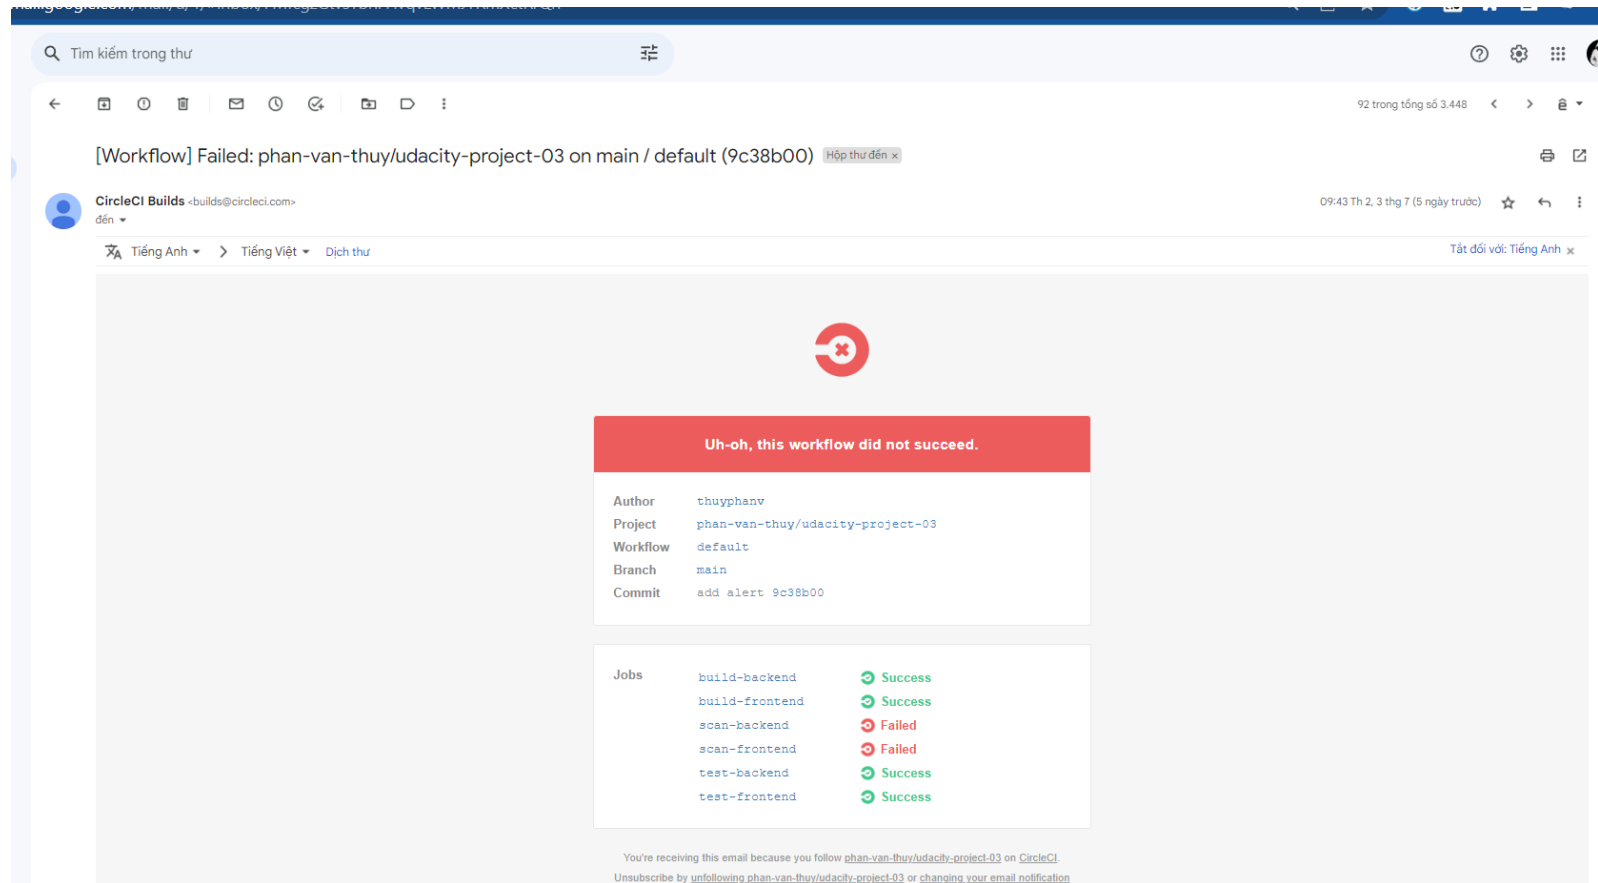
Tìm kiếm trong thư

92 trong tổng số 3.448

[Workflow] Failed: phan-van-thuy/udacity-project-03 on main / default (9c38b00) Hộp thư đến ×

CircleCI Builds <builds@circleci.com>
đến

09:43 Th 2, 3 thg 7 (5 ngày trước)

Tiếng Anh > Tiếng Việt Dịch thư

Tắt đối với: Tiếng Anh ×

Uh-oh, this workflow did not succeed.

| | |
|---|---|
| Author | thuyphanv |
| Project | phan-van-thuy/udacity-project-03 |
| Workflow | default |
| Branch | main |
| Commit | add alert 9c38b00 |

| Jobs | | |
|---|---|---|
| | build-backend | Success |
| | build-frontend | Success |
| | scan-backend | Failed |
| | scan-frontend | Failed |
| | test-backend | Success |
| | test-frontend | Success |

You're receiving this email because you follow phan-van-thuy/udacity-project-03 on CircleCI.
Unsubscribe by unfollowing phan-van-thuy/udacity-project-03 or changing your email notification